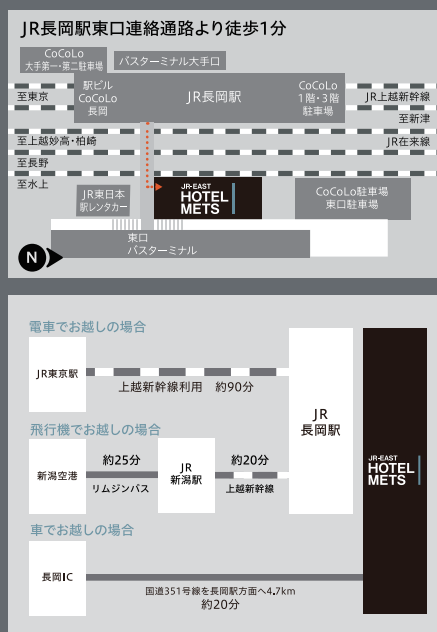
JR長岡駅東口連絡通路より徒歩1分

CoCoLo
大手第一・第二駐車場

バスターミナル大手口

駅ビル
CoCoLo
長岡

JR長岡駅

CoCoLo
1階・3階
駐車場

至東京

JR上越新幹線

至新津

至上越妙高・柏崎

JR在来線

至長野

至水上

JR東日本
駅レンタカー

JR-EAST
HOTEL
METS

CoCoLo駐車場
東口駐車場

東口
バスターミナル

N

電車でお越しの場合

JR東京駅

上越新幹線利用　約90分

JR
長岡駅

飛行機でお越しの場合

新潟空港

約25分

リムジンバス

JR
新潟駅

約20分

上越新幹線

JR-EAST
HOTEL
METS

車でお越しの場合

長岡IC

国道351号線を長岡駅方面へ4.7km
約20分